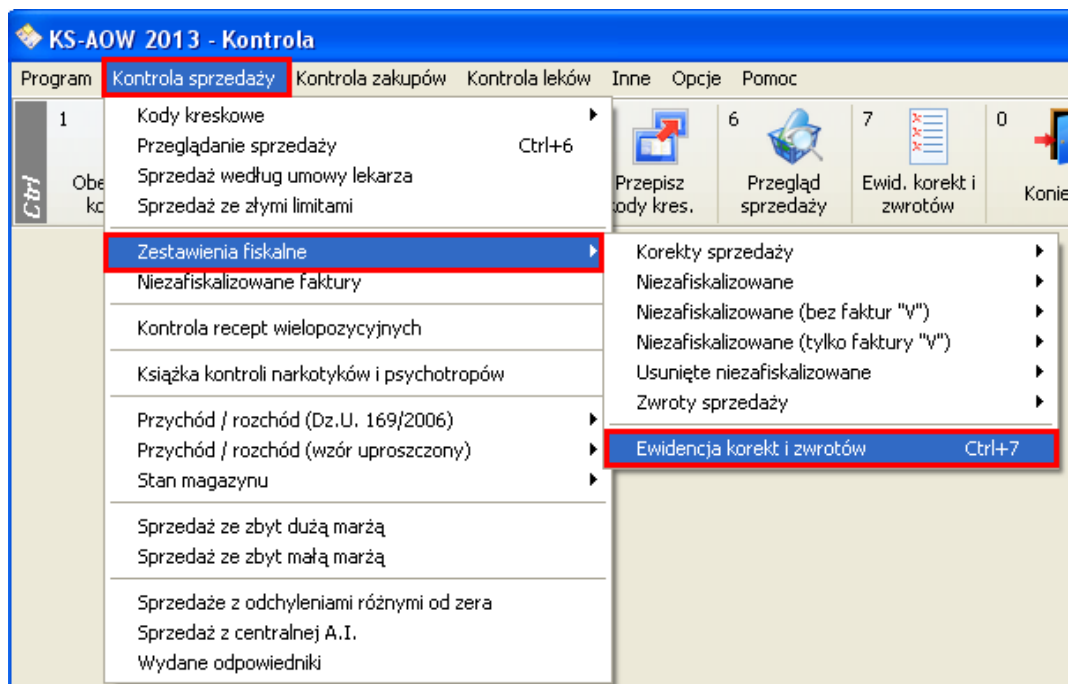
KS-AOW 2013 - Kontrola

Program Kontrola sprzedaży Kontrola zakupów Kontrola leków Inne Opcje Pomoc

Ctrl

1
Obe
kc

Kody kreskowe
Przeglądanie sprzedaży Ctrl+6
Sprzedaż według umowy lekarza
Sprzedaż ze złymi limitami

Zestawienia fiskalne
Niezafiskalizowane faktury

Kontrola recept wielopozycyjnych

Książka kontroli narkotyków i psychotropów

Przychód / rozchód (Dz.U. 169/2006)
Przychód / rozchód (wzór uproszczony)
Stan magazynu

Sprzedaż ze zbyt dużą marżą
Sprzedaż ze zbyt małą marżą

Sprzedaże z odchyleniami różnymi od zera
Sprzedaż z centralnej A.I.
Wydane odpowiedniki

Przepisz
kody kres.

6
Przegląd
sprzedaży

7
Ewid. korekt i
zwrotów

0
Konie

Korekty sprzedaży
Niezafiskalizowane
Niezafiskalizowane (bez faktur "V")
Niezafiskalizowane (tylko faktury "V")
Usunięte niezafiskalizowane
Zwroty sprzedaży

Ewidencja korekt i zwrotów Ctrl+7